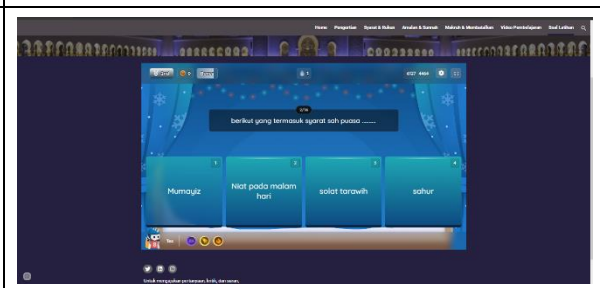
Home Pengertian Syarat & Rukun Amalan & Sunnah Makruh & Membatalkan Video Pembelajaran Soal Latihan

6127 4464

2/10

berikut yang termasuk syarat sah puasa .........

1
Mumayiz

2
Niat pada malam hari

3
solat tarawih

4
sahur

Untuk mengajukan pertanyaan, kritik, dan saran,